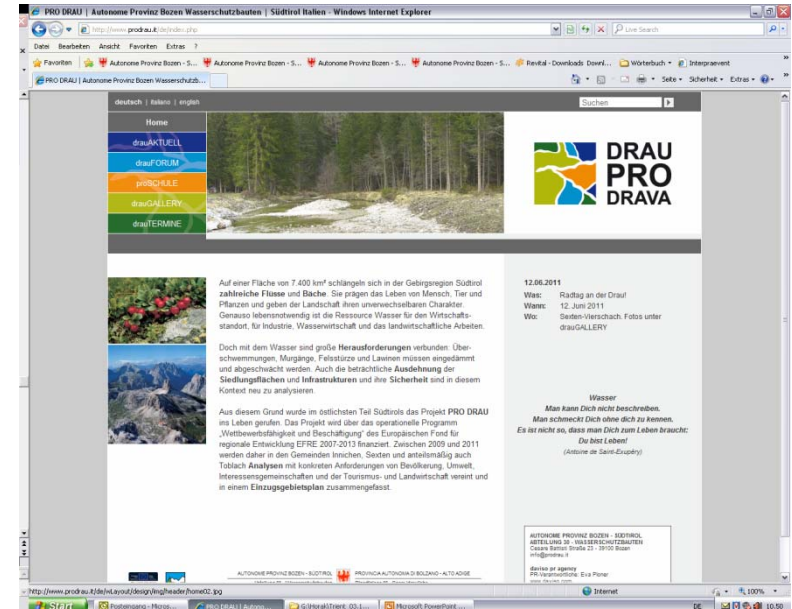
PRO DRAU | Autonome Provinz Bozen Wasserschutzbauten | Südtirol Italien - Windows Internet Explorer

http://www.prodrau.it/de/index.php

Live Search

Datei Bearbeiten Ansicht Favoriten Extras ?

Favoriten | Autonome Provinz Bozen - S... | Autonome Provinz Bozen - S... | Autonome Provinz Bozen - S... | Autonome Provinz Bozen - S... | Revital - Downloads Downl... | Wörterbuch | Interpraevent

PRO DRAU | Autonome Provinz Bozen Wasserschutzb...

Seite ▾ Sicherheit ▾ Extras ▾

deutsch | italiano | english

Suchen

Home

drauAKTUELL

drauFORUM

proSCHULE

drauGALLERY

drauTERMINE

DRAU PRO DRAVA

Auf einer Fläche von 7.400 km² schlängeln sich in der Gebirgsregion Südtirol **zahlreiche Flüsse** und **Bäche**. Sie prägen das Leben von Mensch, Tier und Pflanzen und geben der Landschaft ihren unverwechselbaren Charakter. Genauso lebensnotwendig ist die Ressource Wasser für den Wirtschaftsstandort, für Industrie, Wasserwirtschaft und das landwirtschaftliche Arbeiten.

Doch mit dem Wasser sind große **Herausforderungen** verbunden: Überschwemmungen, Murgänge, Felsstürze und Lawinen müssen eingedämmt und abgeschwächt werden. Auch die beträchtliche **Ausdehnung** der **Siedlungsflächen** und **Infrastrukturen** und ihre **Sicherheit** sind in diesem Kontext neu zu analysieren.

Aus diesem Grund wurde im östlichsten Teil Südtirols das Projekt **PRO DRAU** ins Leben gerufen. Das Projekt wird über das operationelle Programm „Wettbewerbsfähigkeit und Beschäftigung" des Europäischen Fond für regionale Entwicklung EFRE 2007-2013 finanziert. Zwischen 2009 und 2011 werden daher in den Gemeinden Innichen, Sexten und anteilsmäßig auch Toblach **Analysen** mit konkreten Anforderungen von Bevölkerung, Umwelt, Interessensgemeinschaften und der Tourismus- und Landwirtschaft vereint und in einem **Einzugsgebietsplan** zusammengefasst.

12.06.2011
Was: Radtag an der Drau!
Wann: 12. Juni 2011
Wo: Sexten-Vierschach. Fotos unter drauGALLERY

Wasser
Man kann Dich nicht beschreiben.
Man schmeckt Dich ohne dich zu kennen.
Es ist nicht so, dass man Dich zum Leben braucht:
Du bist Leben!
(Antoine de Saint-Exupéry)

AUTONOME PROVINZ BOZEN - SÜDTIROL
ABTEILUNG 30 - WASSERSCHUTZBAUTEN
Cesare Battisti Straße 23 - 39100 Bozen
info@prodrau.it

daviso pr agency
PR-Verantwortliche: Eva Ploner
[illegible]

AUTONOME PROVINZ BOZEN - SÜDTIROL | PROVINCIA AUTONOMA DI BOLZANO - ALTO ADIGE

http://www.prodrau.it/de/wLayout/design/img/header/home02.jpg

Internet | 100%

Start | Posteingang - Micros... | PRO DRAU | Autono... | G:\Horak\Trient_03... | Microsoft PowerPoint ...

DE 10.50